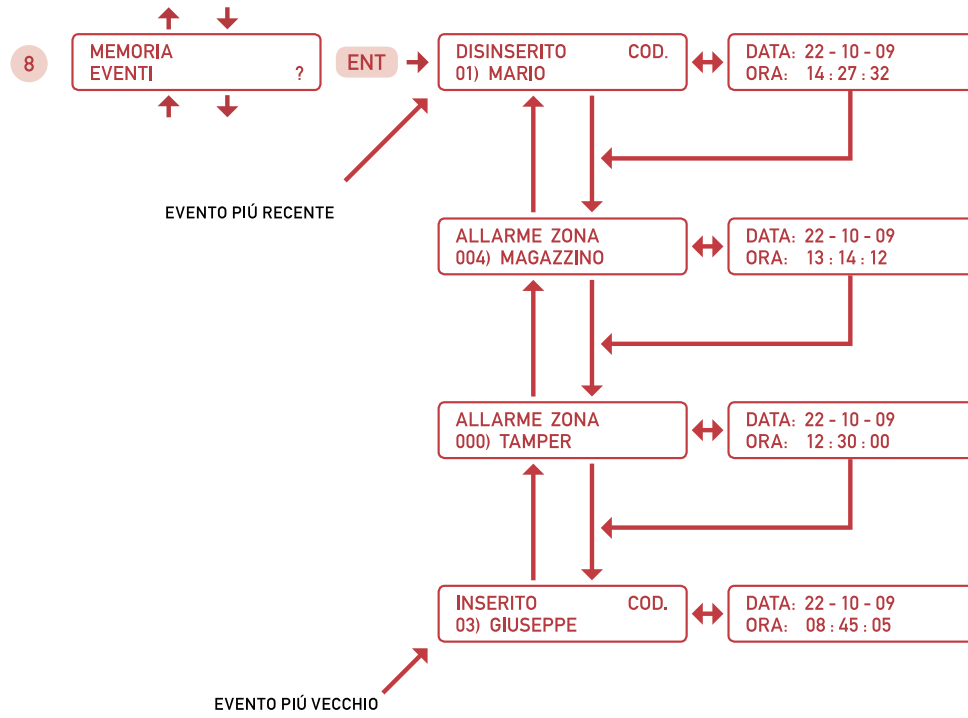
8

MEMORIA
EVENTI ?

ENT

DISINSERITO COD.
01) MARIO

DATA: 22 - 10 - 09
ORA: 14 : 27 : 32

EVENTO PIÚ RECENTE

ALLARME ZONA
004) MAGAZZINO

DATA: 22 - 10 - 09
ORA: 13 : 14 : 12

ALLARME ZONA
000) TAMPER

DATA: 22 - 10 - 09
ORA: 12 : 30 : 00

INSERITO COD.
03) GIUSEPPE

DATA: 22 - 10 - 09
ORA: 08 : 45 : 05

EVENTO PIÚ VECCHIO